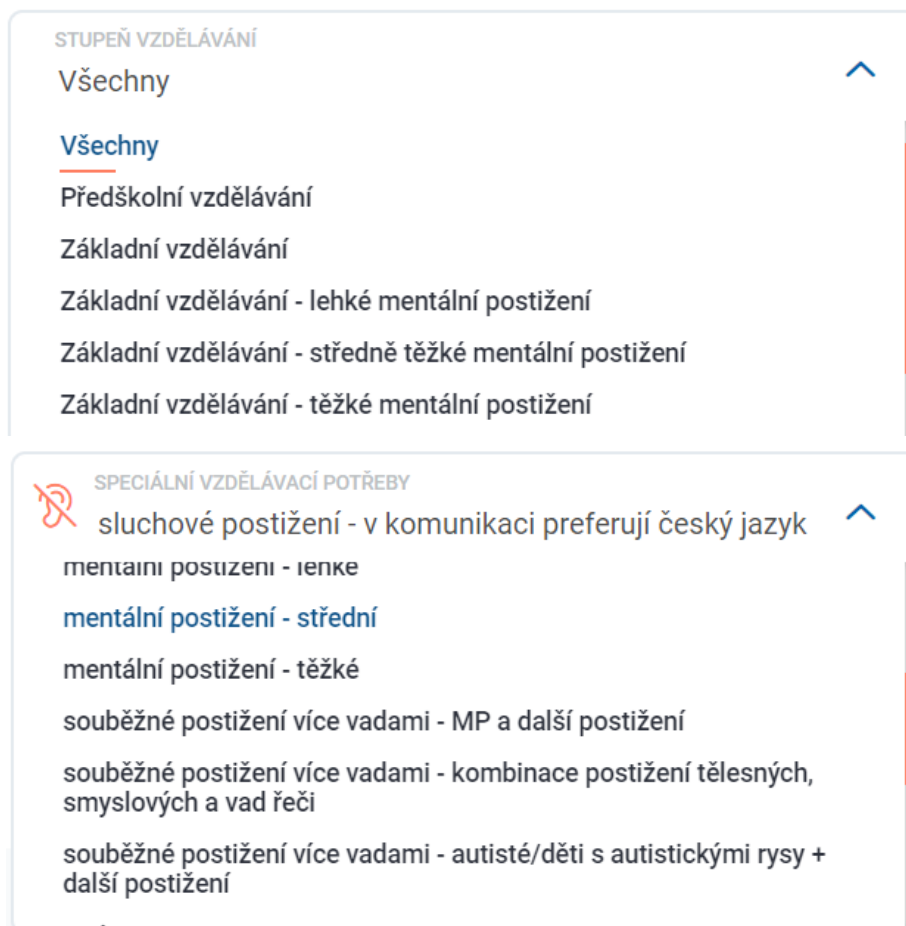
STUPEŇ VZDĚLÁVÁNÍ
Všechny

Všechny
Předškolní vzdělávání
Základní vzdělávání
Základní vzdělávání - lehké mentální postižení
Základní vzdělávání - středně těžké mentální postižení
Základní vzdělávání - těžké mentální postižení

SPECIÁLNÍ VZDĚLÁVACÍ POTŘEBY
sluchové postižení - v komunikaci preferují český jazyk

mentální postižení - lehké
mentální postižení - střední
mentální postižení - těžké
souběžné postižení více vadami - MP a další postižení
souběžné postižení více vadami - kombinace postižení tělesných, smyslových a vad řeči
souběžné postižení více vadami - autisté/děti s autistickými rysy + další postižení